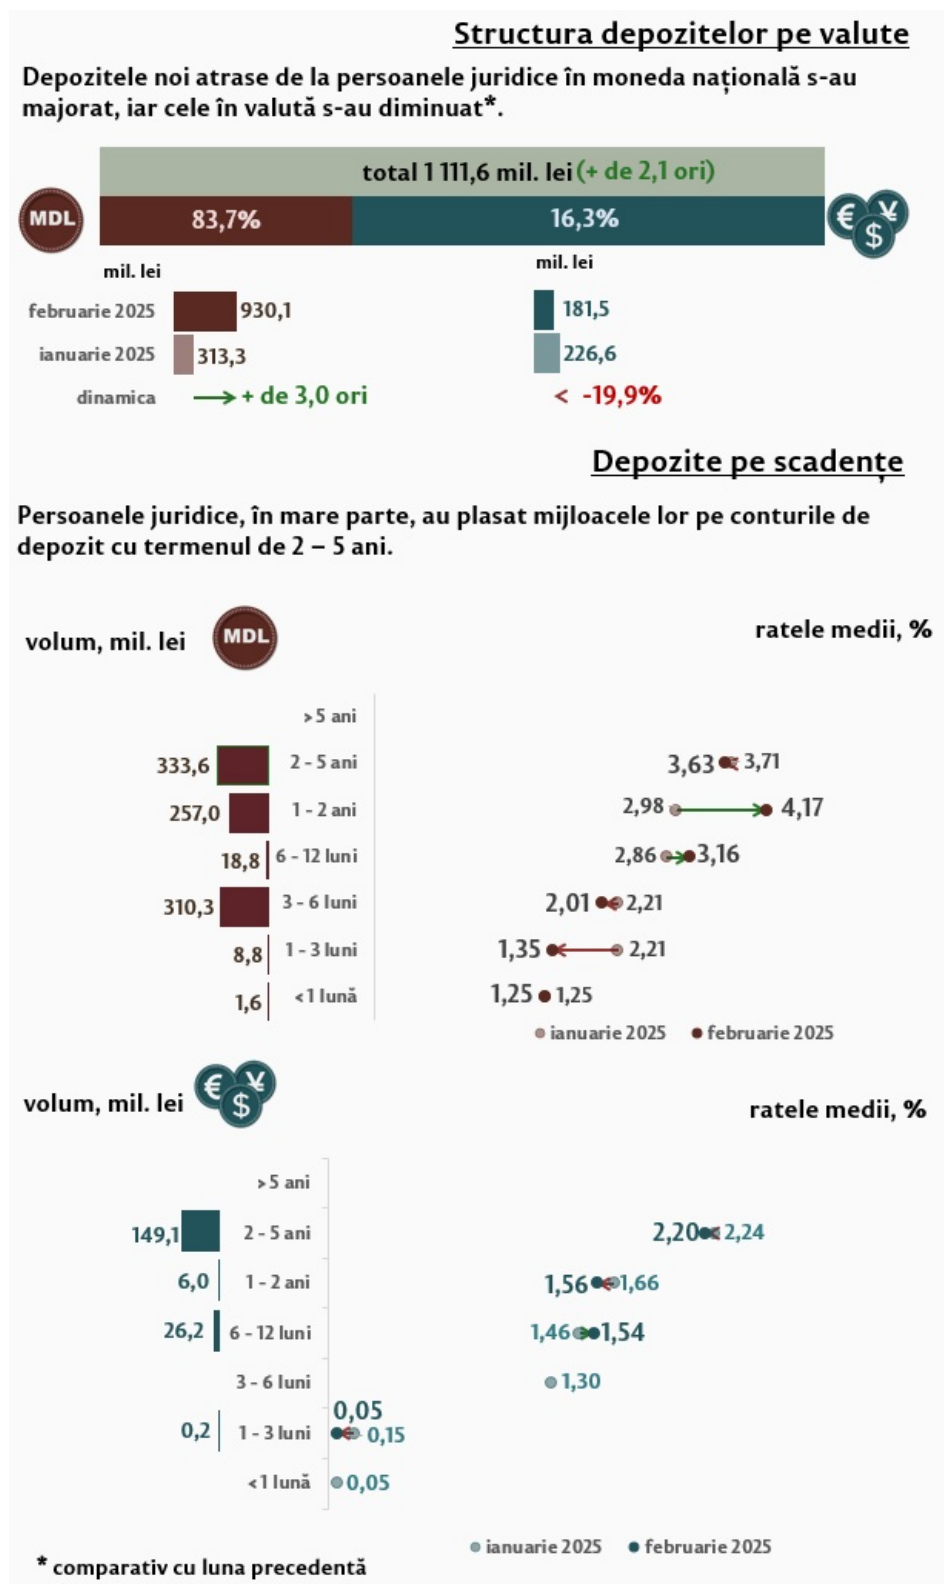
Structura depozitelor pe valute

Depozitele noi atrase de la persoanele juridice în moneda națională s-au majorat, iar cele în valută s-au diminuat*.

total 1 111,6 mil. lei (+ de 2,1 ori)

MDL 83,7% 16,3% € ¥ $

mil. lei

mil. lei

februarie 2025 930,1 181,5

ianuarie 2025 313,3 226,6

dinamica + de 3,0 ori < -19,9%

Depozite pe scadențe

Persoanele juridice, în mare parte, au plasat mijloacele lor pe conturile de depozit cu termenul de 2 – 5 ani.

volum, mil. lei MDL

ratele medii, %

>5 ani

333,6 2 - 5 ani 3,63 3,71

257,0 1 - 2 ani 2,98 4,17

18,8 6 - 12 luni 2,86 3,16

310,3 3 - 6 luni 2,01 2,21

8,8 1 - 3 luni 1,35 2,21

1,6 <1 lună 1,25 1,25

ianuarie 2025 februarie 2025

volum, mil. lei € ¥ $

ratele medii, %

>5 ani

149,1 2 - 5 ani 2,20 2,24

6,0 1 - 2 ani 1,56 1,66

26,2 6 - 12 luni 1,46 1,54

3 - 6 luni 1,30

0,2 1 - 3 luni 0,05 0,15

<1 lună 0,05

ianuarie 2025 februarie 2025

* comparativ cu luna precedentă